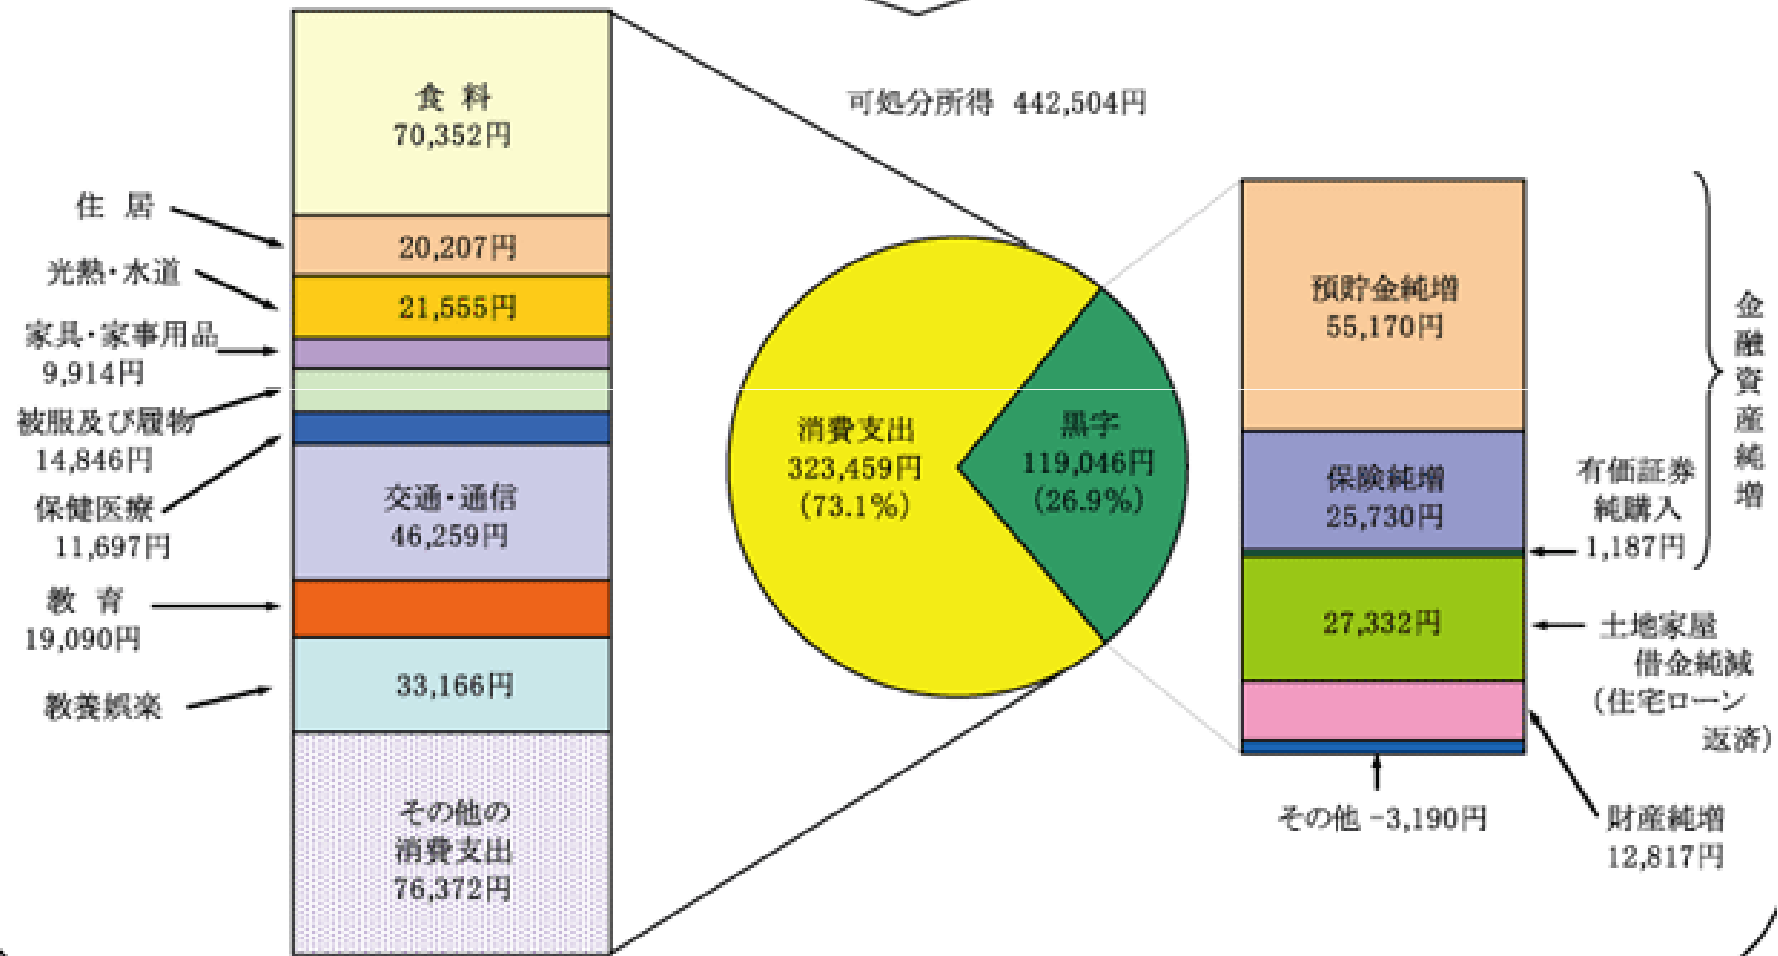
可処分所得 442,504円

食料
70,352円

住居
20,207円

光熱・水道
21,555円

家具・家事用品
9,914円

被服及び履物
14,846円

保健医療
11,697円

交通・通信
46,259円

教育
19,090円

教養娯楽
33,166円

その他の
消費支出
76,372円

消費支出
323,459円
(73.1%)

黒字
119,046円
(26.9%)

預貯金純増
55,170円

保険純増
25,730円

有価証券
純購入
1,187円

金融資産純増

27,332円

土地家屋
借金純減
(住宅ローン
返済)

その他 −3,190円

財産純増
12,817円